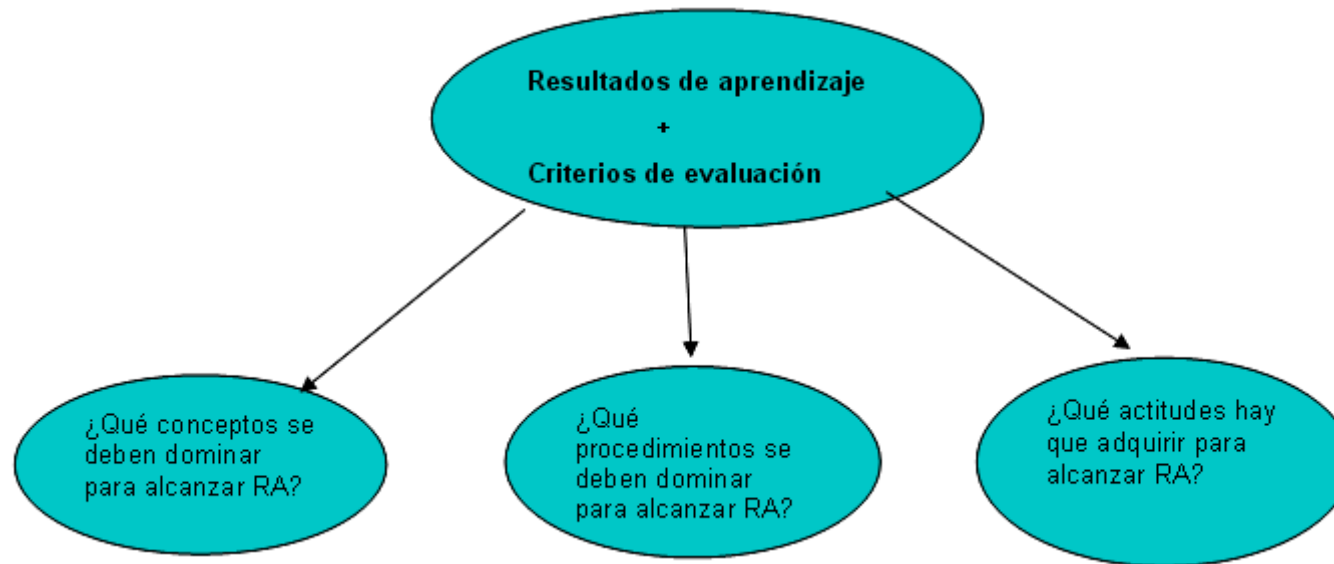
Resultados de aprendizaje

+

Criterios de evaluación

¿Qué conceptos se deben dominar para alcanzar RA?

¿Qué procedimientos se deben dominar para alcanzar RA?

¿Qué actitudes hay que adquirir para alcanzar RA?